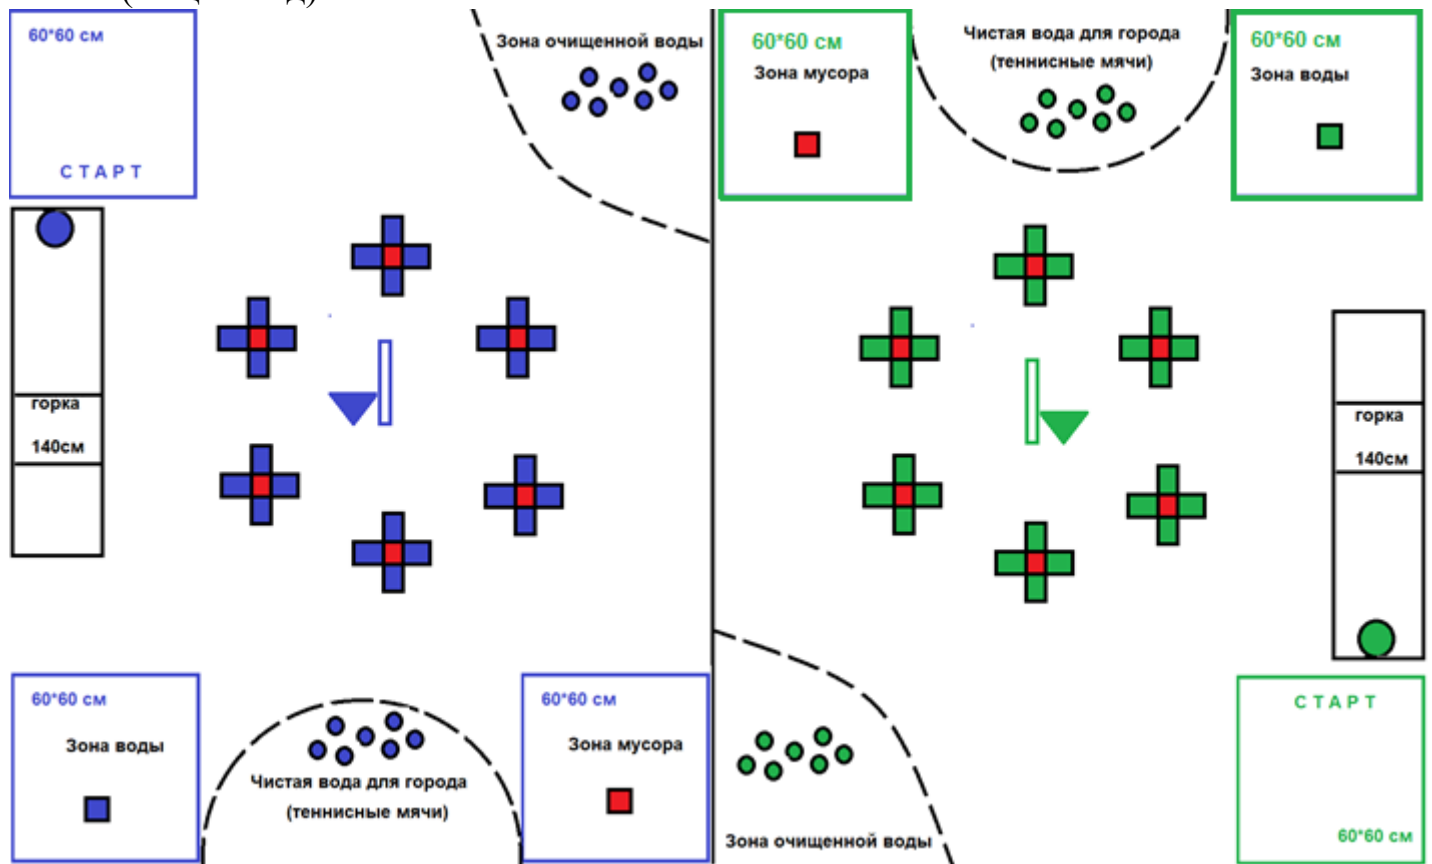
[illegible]

60*60 см

СТАРТ

Зона очищенной воды

горка

140см

60*60 см

Зона воды

Чистая вода для города

(теннисные мячи)

60*60 см

Зона мусора

60*60 см

Зона мусора

Чистая вода для города

(теннисные мячи)

60*60 см

Зона воды

горка

140см

Зона очищенной воды

СТАРТ

60*60 см